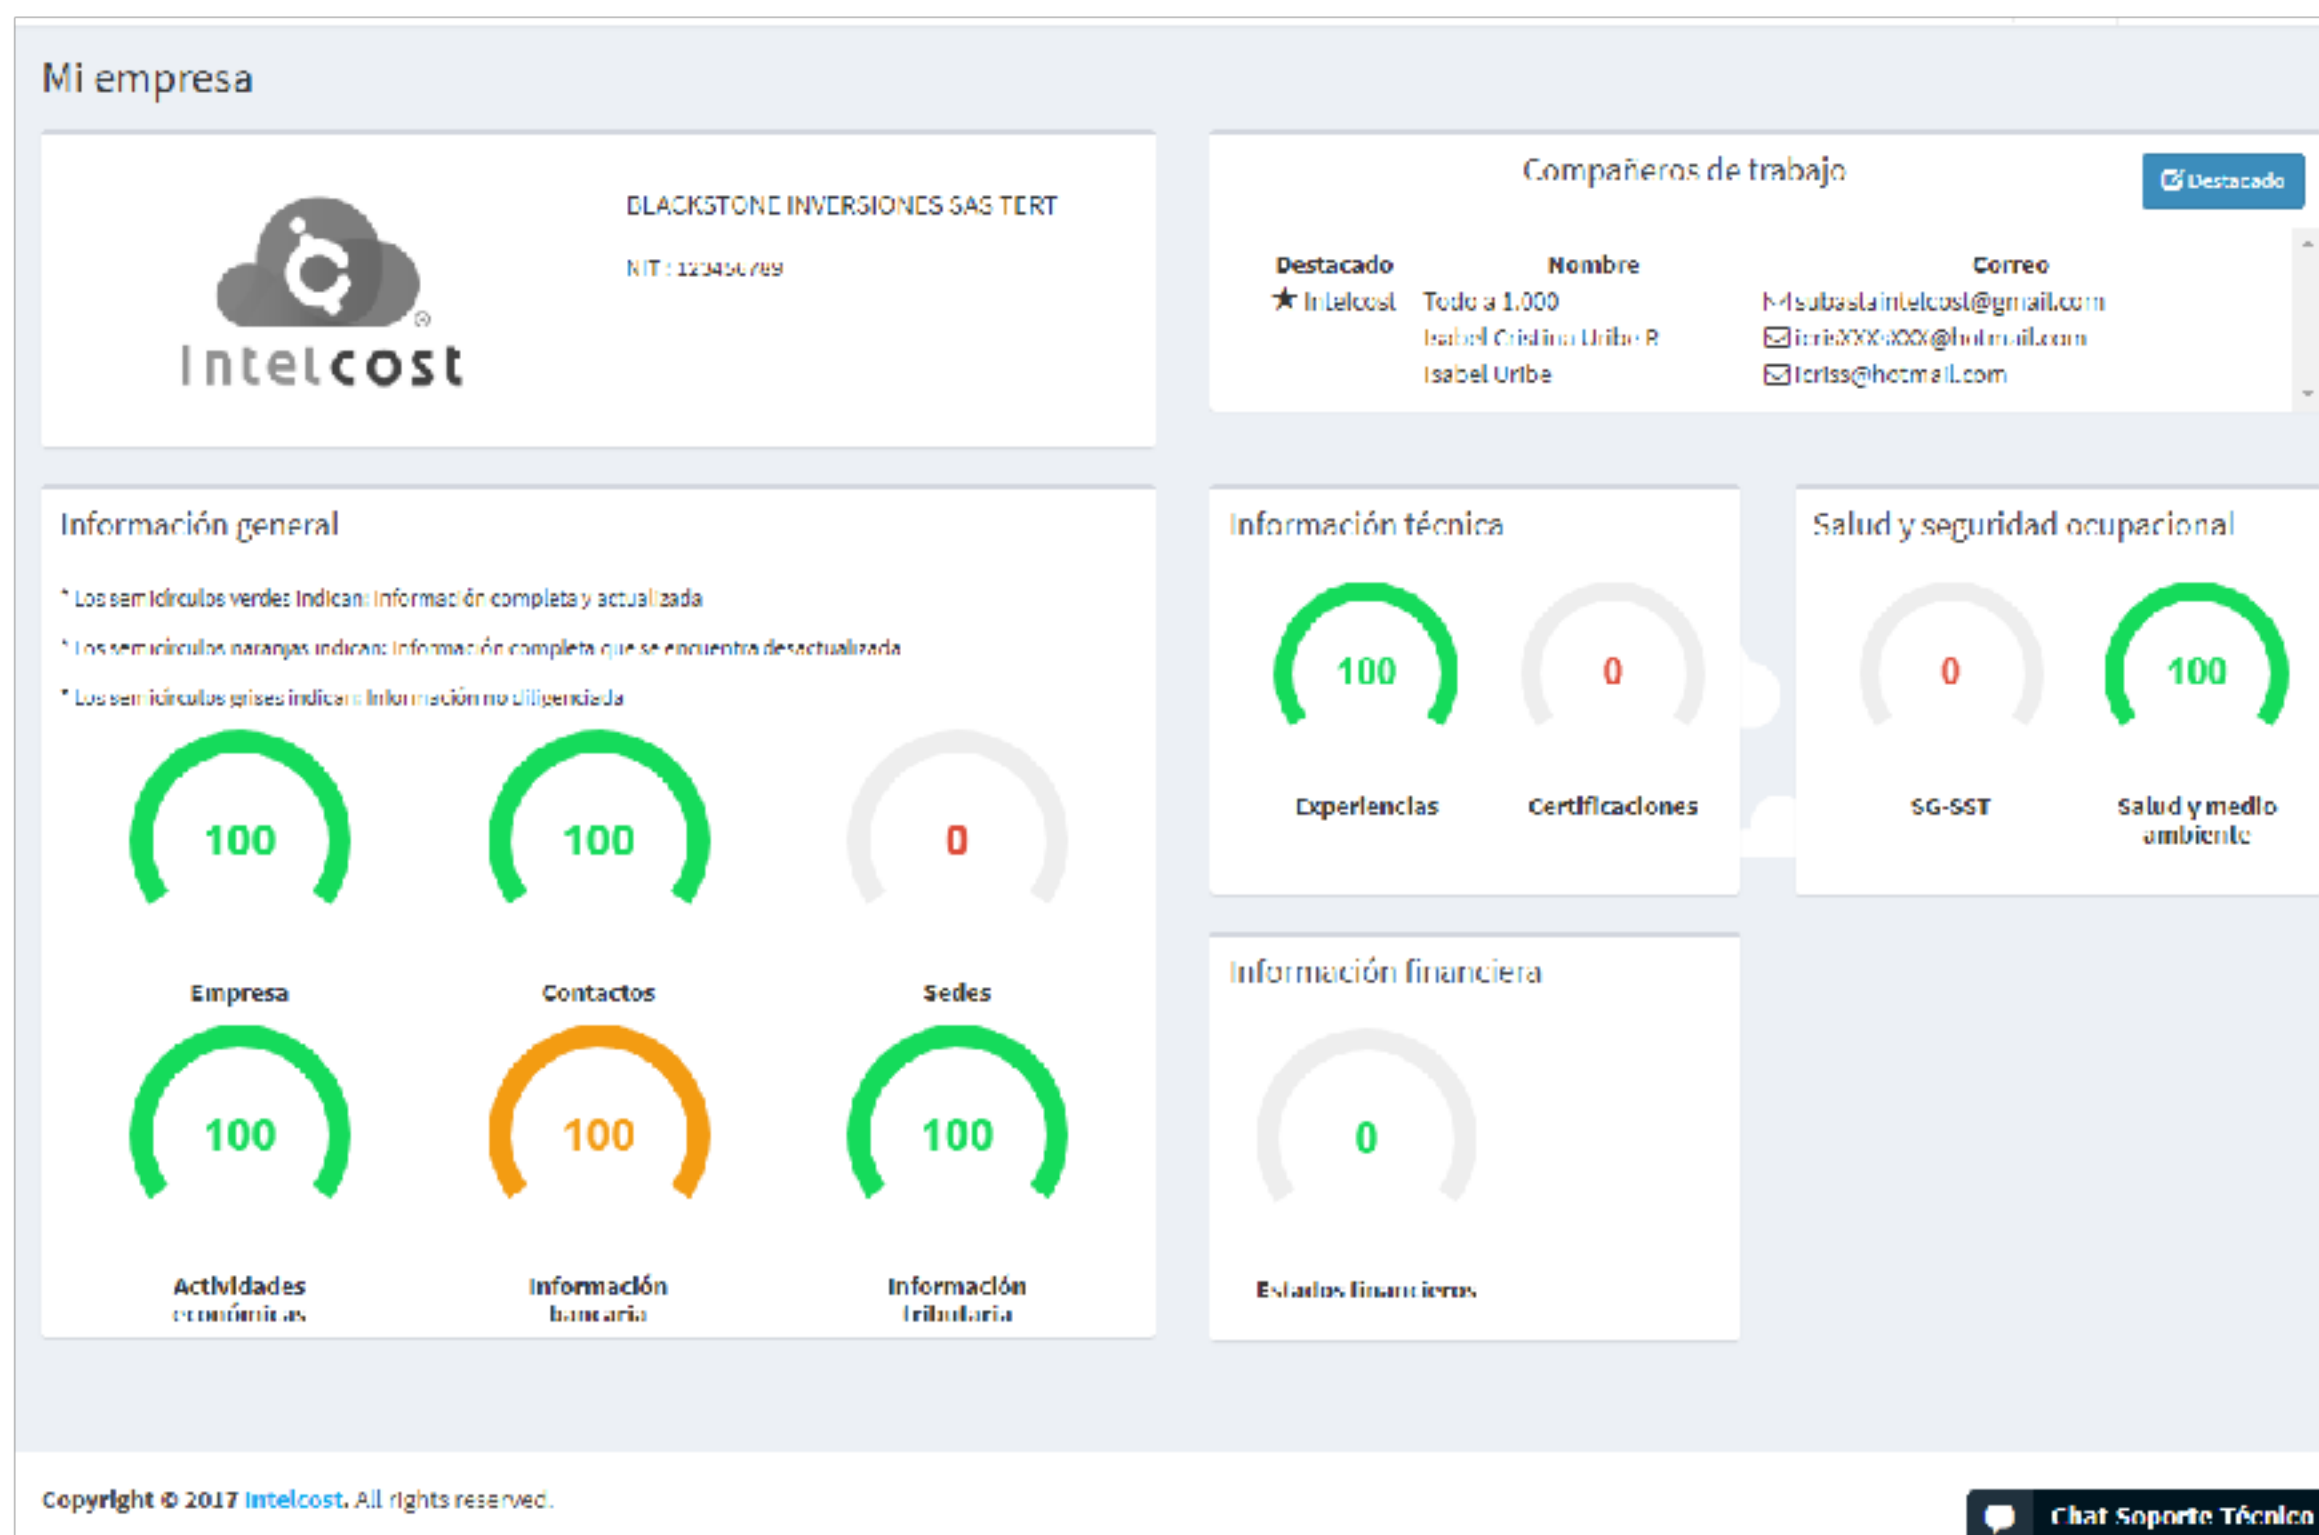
Mi empresa

Intelcost

BLACKSTONE INVERSIONES SAS TERT

NIT : 123456789

Compañeros de trabajo

Destacado

| Destacado | Nombre | Correo |
|---|---|---|
| ★ Intelcost | Todo a 1.000 | Msubastaintelcost@gmail.com |
| | Isabel Cristina Uribe R | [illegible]@hotmail.com |
| | Isabel Uribe | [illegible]@hotmail.com |

Información general

* Los semicirculos verdes indican: Información completa y actualizada

* Los semicirculos naranjas indican: Información completa que se encuentra desactualizada

* Los semicirculos grises indican: Información no diligenciada

100
Empresa

100
Contactos

0
Sedes

100
Actividades económicas

100
Información bancaria

100
Información tributaria

Información técnica

100
Experiencias

0
Certificaciones

Salud y seguridad ocupacional

0
SG-SST

100
Salud y medio ambiente

Información financiera

0
Estados financieros

Copyright © 2017 Intelcost. All rights reserved.

Chat Soporte Técnico